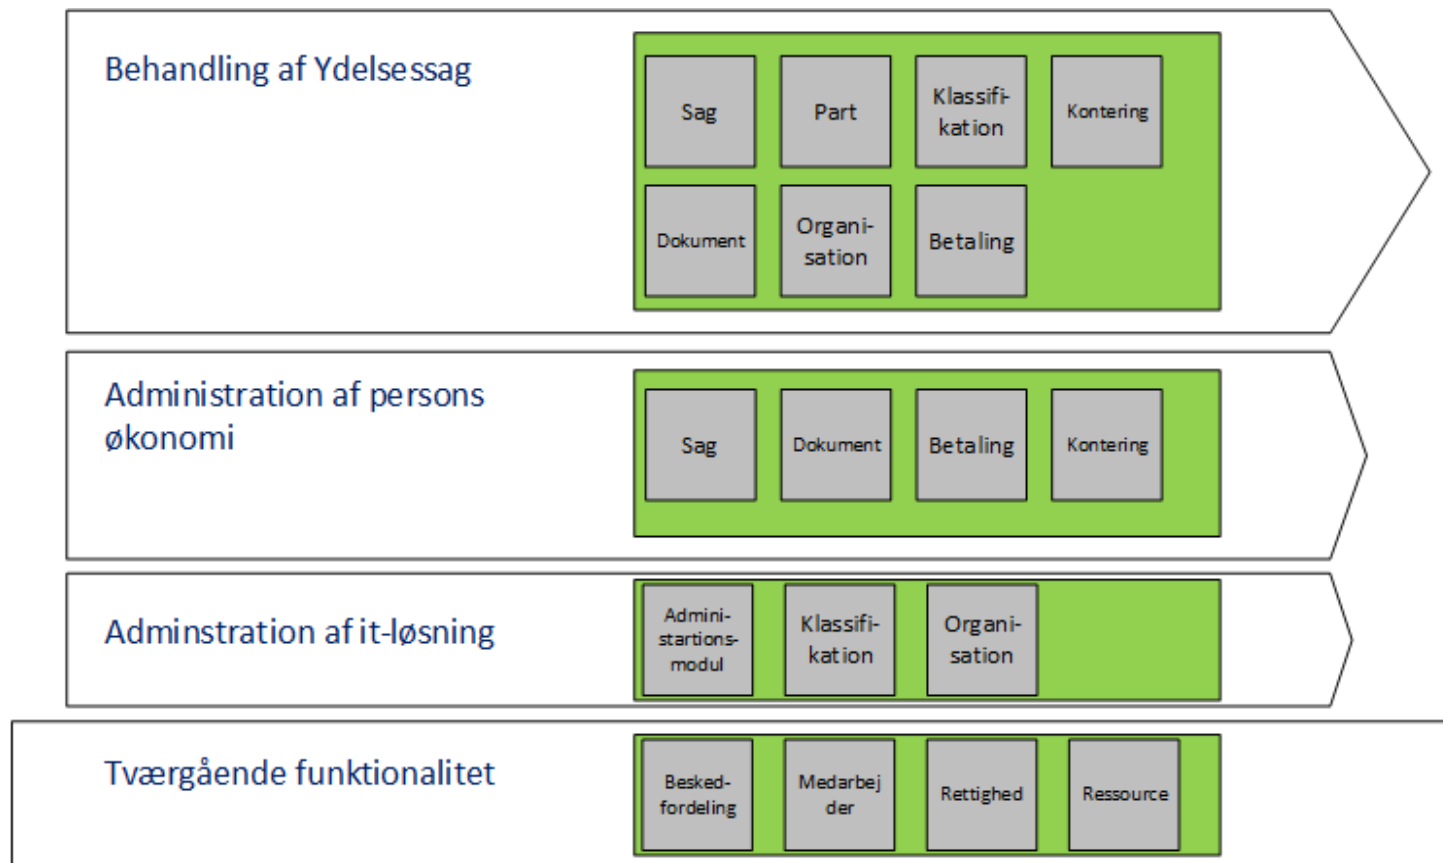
Behandling af Ydelsessag

Sag

Part

Klassifikation

Kontering

Dokument

Organisation

Betaling

Administration af persons økonomi

Sag

Dokument

Betaling

Kontering

Adminstration af it-løsning

Administartionsmodul

Klassifikation

Organisation

Tværgående funktionalitet

Beskedfordeling

Medarbejder

Rettighed

Ressource